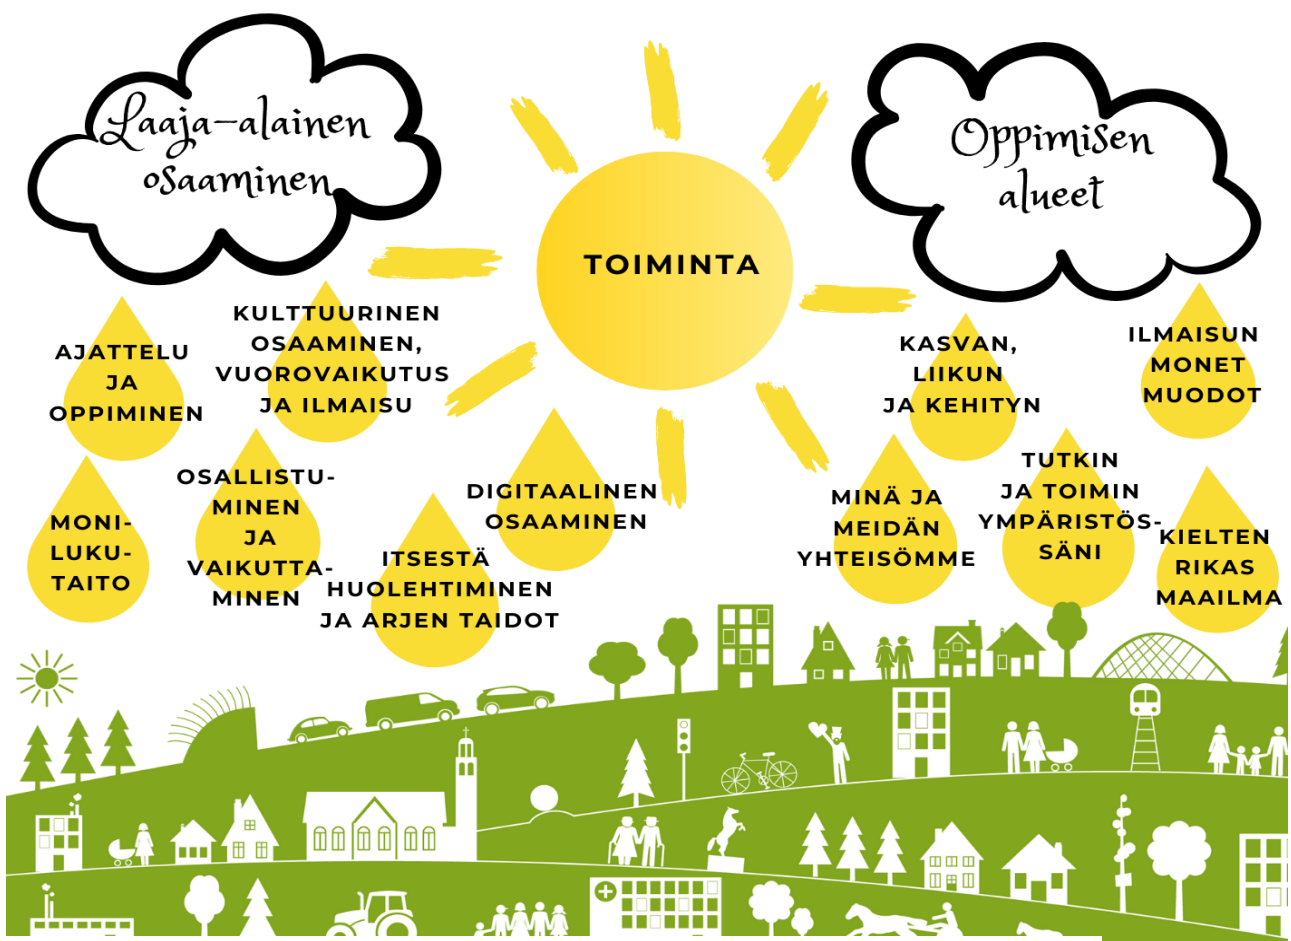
Laaja-alainen osaaminen

TOIMINTA

Oppimisen alueet

AJATTELU JA OPPIMINEN

KULTTUURINEN OSAAMINEN, VUOROVAIKUTUS JA ILMAISU

MONI-LUKU-TAITO

OSALLISTUMINEN JA VAIKUTTAMINEN

ITSESTÄ HUOLEHTIMINEN JA ARJEN TAIDOT

DIGITAALINEN OSAAMINEN

KASVAN, LIIKUN JA KEHITYN

ILMAISUN MONET MUODOT

MINÄ JA MEIDÄN YHTEISÖMME

TUTKIN JA TOIMIN YMPÄRISTÖSSÄNI

KIELTEN RIKAS MAAILMA